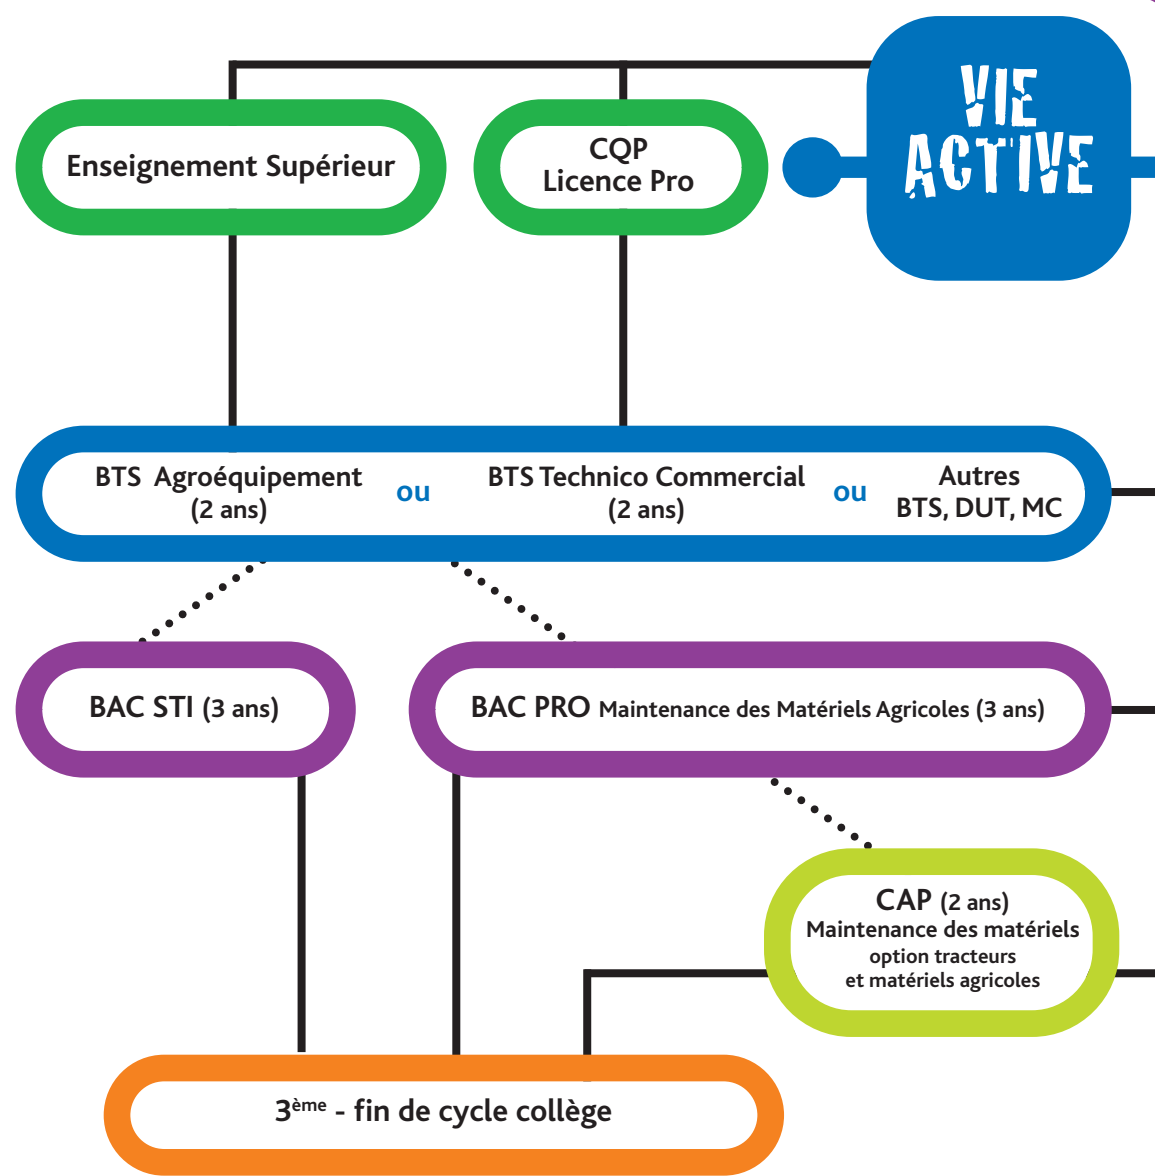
Enseignement Supérieur

CQP
Licence Pro

VIE
ACTIVE

BTS Agroéquipement (2 ans)

ou

BTS Technico Commercial (2 ans)

ou

Autres
BTS, DUT, MC

BAC STI (3 ans)

BAC PRO Maintenance des Matériels Agricoles (3 ans)

CAP (2 ans)
Maintenance des matériels
option tracteurs
et matériels agricoles

3$^{ème}$ - fin de cycle collège